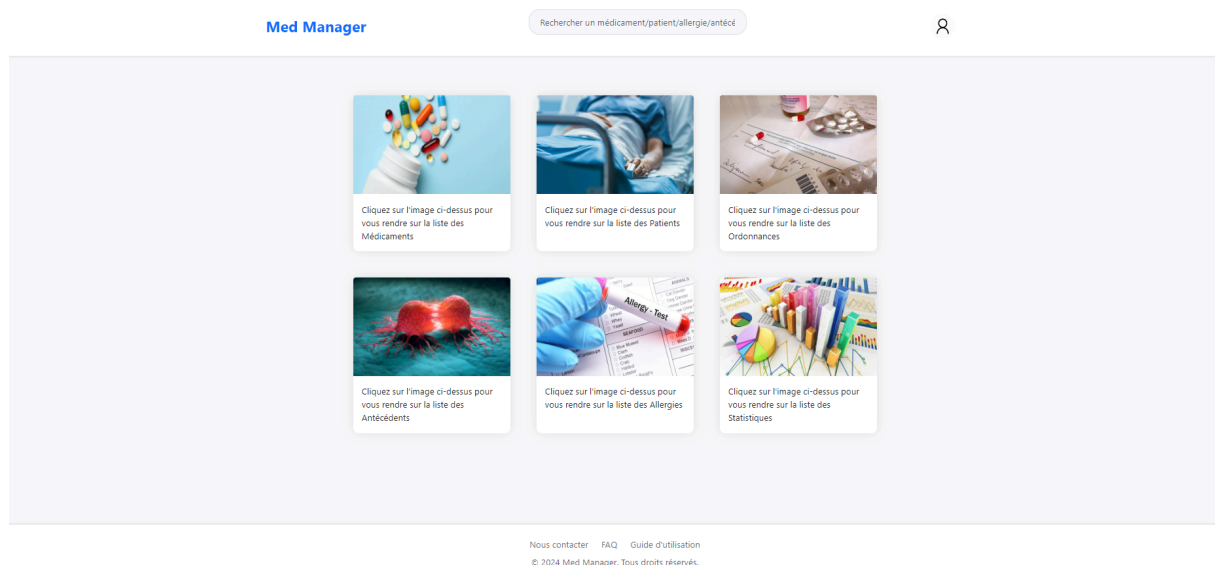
Med Manager

Rechercher un médicament/patient/allergie/antécé

Cliquez sur l'image ci-dessus pour vous rendre sur la liste des Médicaments

Cliquez sur l'image ci-dessus pour vous rendre sur la liste des Patients

Cliquez sur l'image ci-dessus pour vous rendre sur la liste des Ordonnances

Allergy - Test

Cliquez sur l'image ci-dessus pour vous rendre sur la liste des Antécédents

Cliquez sur l'image ci-dessus pour vous rendre sur la liste des Allergies

Cliquez sur l'image ci-dessus pour vous rendre sur la liste des Statistiques

Nous contacter FAQ Guide d'utilisation

© 2024 Med Manager. Tous droits réservés.